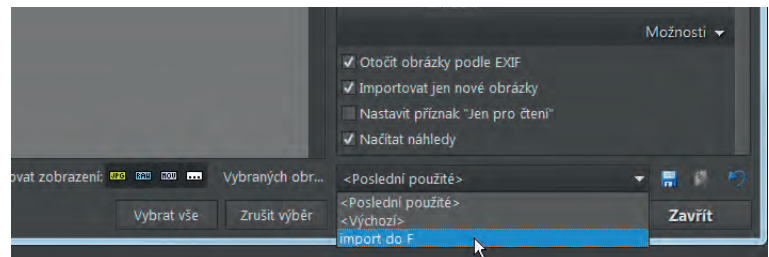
Možnosti

Otočit obrázky podle EXIF

Importovat jen nové obrázky

Nastavit příznak "Jen pro čtení"

Načítat náhledy

ovat zobrazení: JPG RAW NON ...

Vybraných obr...

<Poslední použité>

<Poslední použité>

<Výchozí>

import do F

Vybrat vše

Zrušit výběr

Zavřít